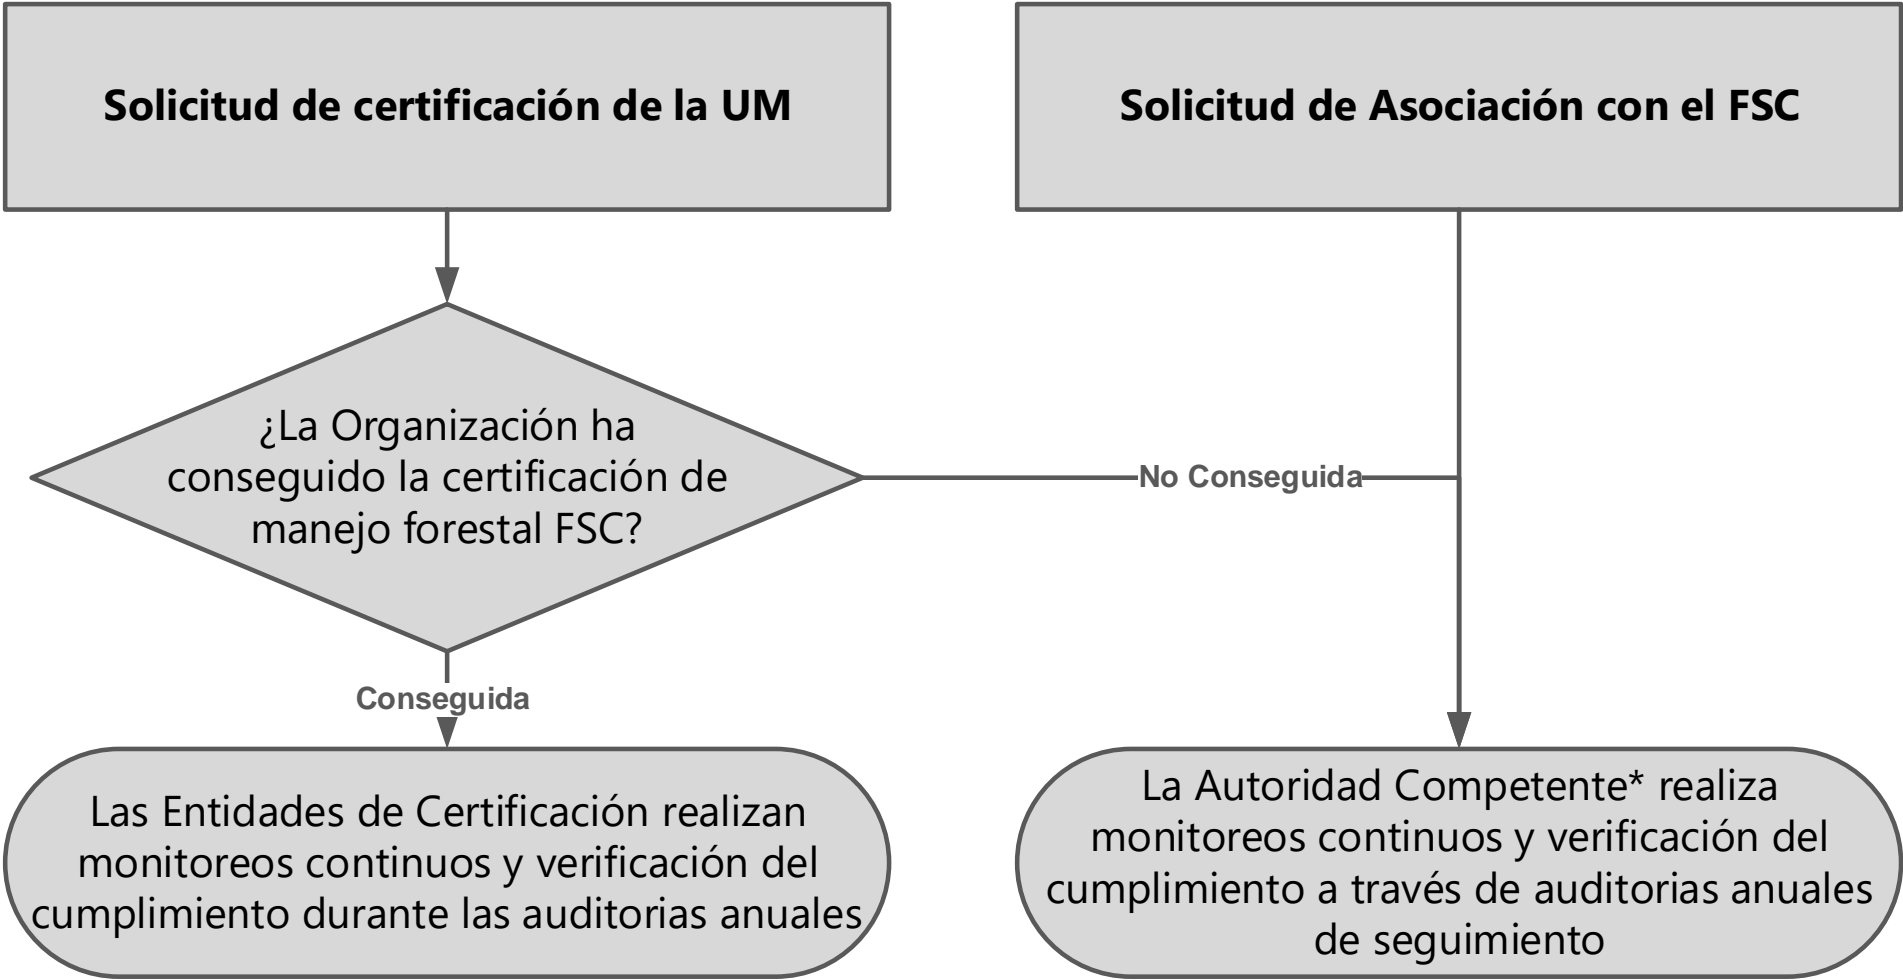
Solicitud de certificación de la UM

Solicitud de Asociación con el FSC

¿La Organización ha conseguido la certificación de manejo forestal FSC?

No Conseguida

Conseguida

Las Entidades de Certificación realizan monitoreos continuos y verificación del cumplimiento durante las auditorias anuales

La Autoridad Competente* realiza monitoreos continuos y verificación del cumplimiento a través de auditorias anuales de seguimiento